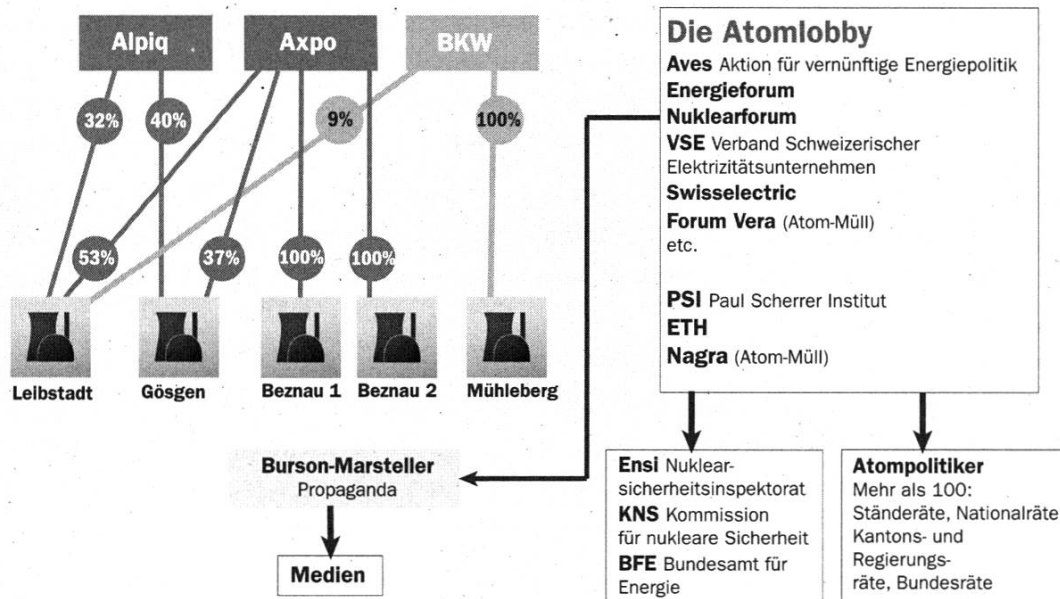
Alpiq

Axpo

BKW

32%

40%

9%

100%

53%

37%

100%

100%

Leibstadt

Gösgen

Beznau 1

Beznau 2

Mühleberg

Die Atomlobby
**Aves** Aktion für vernünftige Energiepolitik
**Energieforum**
**Nuklearforum**
**VSE** Verband Schweizerischer Elektrizitätsunternehmen
**Swisselectric**
**Forum Vera** (Atom-Müll)
etc.

**PSI** Paul Scherrer Institut
**ETH**
**Nagra** (Atom-Müll)

Burson-Marsteller
Propaganda

Medien

**Ensi** Nuklearsicherheitsinspektorat
**KNS** Kommission für nukleare Sicherheit
**BFE** Bundesamt für Energie

**Atompolitiker**
Mehr als 100: Ständeräte, Nationalräte, Kantons- und Regierungsräte, Bundesräte